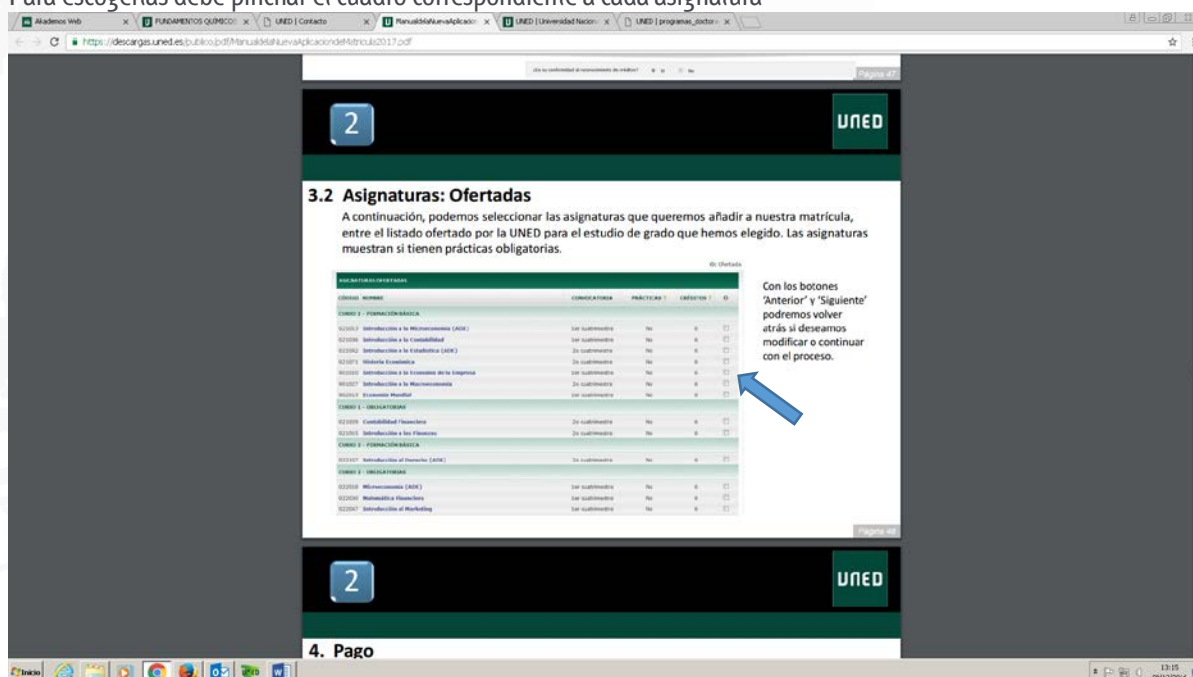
Para escogerlas debe pinchar el cuadro correspondiente a cada asignatura

Akademos Web | FUNDAMENTOS QUÍMICOS | UNED | Contacto | ManualdelaNuevaAplicacion | UNED | Universidad Nacion | UNED | programas_doctora

https://descargas.uned.es/publico/pdf/ManualdelaNuevaAplicaciondeMatricula2017.pdf

Página 47

2

UNED

3.2 Asignaturas: Ofertadas

A continuación, podemos seleccionar las asignaturas que queremos añadir a nuestra matrícula, entre el listado ofertado por la UNED para el estudio de grado que hemos elegido. Las asignaturas muestran si tienen prácticas obligatorias.

ASIGNATURAS OFERTADAS

| CÓDIGO | NOMBRE | CONVOCATORIA | PRÁCTICAS | CRÉDITOS | |
|---|---|---|---|---|---|
| CURSO 1 - FORMACIÓN BÁSICA | | | | | |
| 021013 | Introducción a la Microeconomía (ADE) | 1er cuatrimestre | No | 6 | |
| 021036 | Introducción a la Contabilidad | 1er cuatrimestre | No | 6 | |
| 021002 | Introducción a la Estadística (ADE) | 2o cuatrimestre | No | 6 | |
| 021071 | Historia Económica | 2o cuatrimestre | No | 6 | |
| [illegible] | Introducción a la Economía de la Empresa | 1er cuatrimestre | No | 6 | |
| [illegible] | Introducción a la Macroeconomía | 2o cuatrimestre | No | 6 | |
| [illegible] | Economía Mundial | 1er cuatrimestre | No | 6 | |
| CURSO 1 - OBLIGATORIAS | | | | | |
| 021009 | Contabilidad Financiera | 2o cuatrimestre | No | 6 | |
| 021065 | Introducción a las Finanzas | 2o cuatrimestre | No | 6 | |
| CURSO 2 - FORMACIÓN BÁSICA | | | | | |
| 021107 | Introducción al Derecho (ADE) | 1er cuatrimestre | No | 6 | |
| CURSO 2 - OBLIGATORIAS | | | | | |
| 022018 | Microeconomía (ADE) | 1er cuatrimestre | No | 6 | |
| 022030 | Matemática Financiera | 1er cuatrimestre | No | 6 | |
| 022047 | Introducción al Marketing | 1er cuatrimestre | No | 6 | |

Con los botones 'Anterior' y 'Siguiente' podremos volver atrás si deseamos modificar o continuar con el proceso.

Página 48

2

UNED

4. Pago

Inicio

13:15